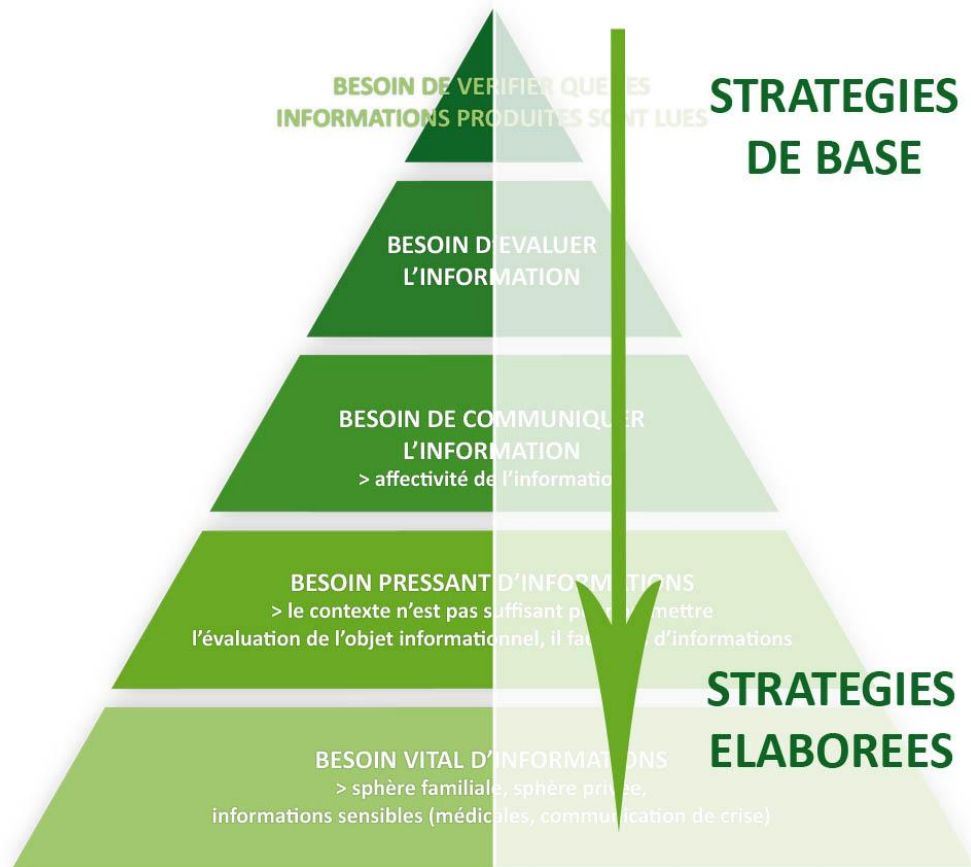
BESOIN DE VERIFIER QUE LES INFORMATIONS PRODUITES SONT LUES

STRATEGIES DE BASE

BESOIN D'EVALUER L'INFORMATION

BESOIN DE COMMUNIQUER L'INFORMATION
> affectivité de l'information

BESOIN PRESSANT D'INFORMATIONS
> le contexte n'est pas suffisant pour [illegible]mettre l'évaluation de l'objet informationnel, il fau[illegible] d'informations

STRATEGIES ELABOREES

BESOIN VITAL D'INFORMATIONS
> sphère familiale, sphère privée, informations sensibles (médicales, communication de crise)